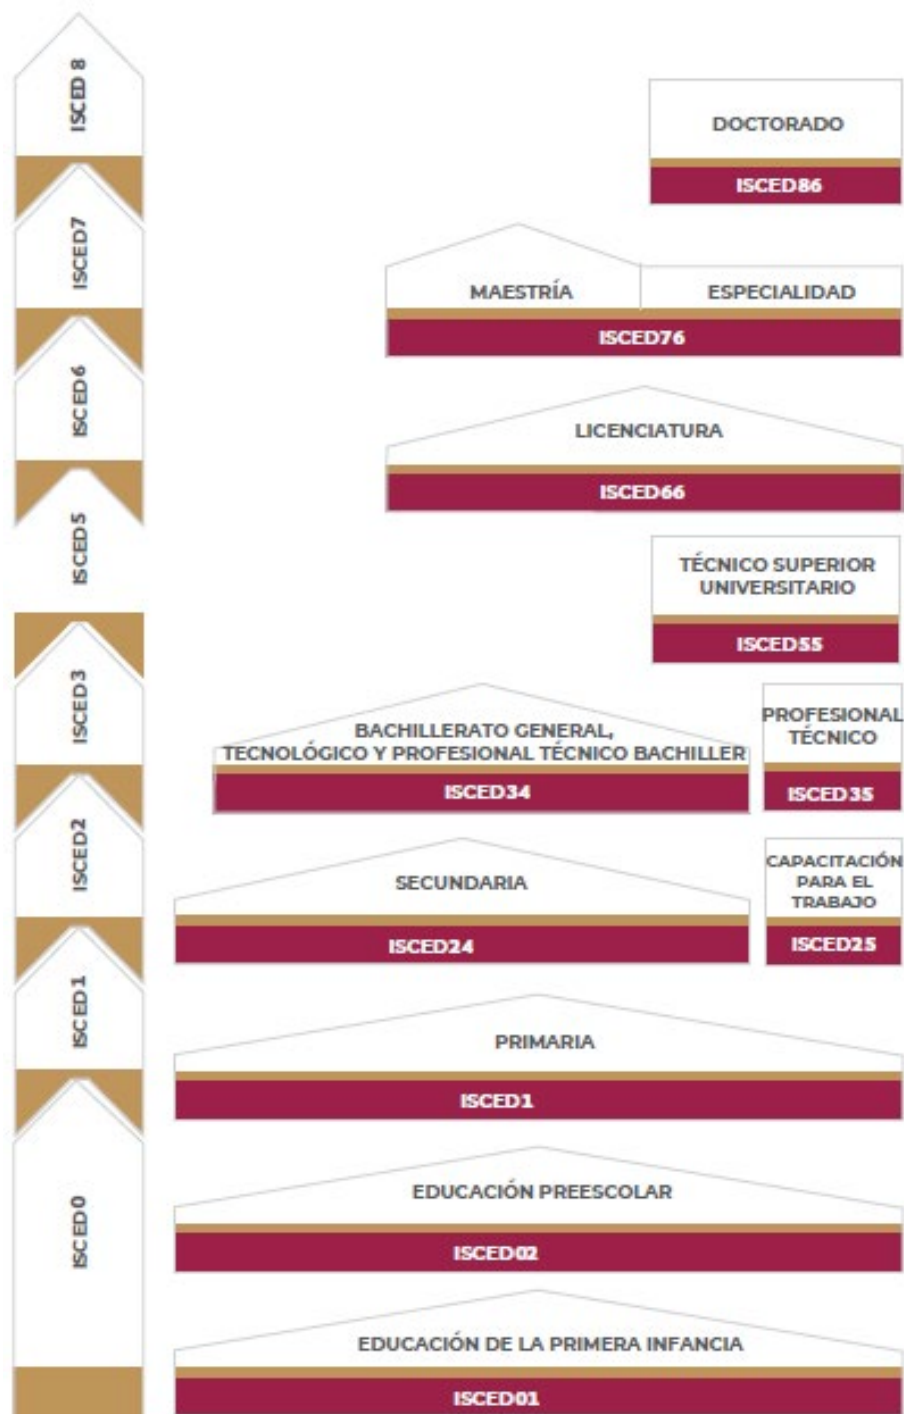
ISCED 8

ISCED7

ISCED6

ISCED5

ISCED3

ISCED2

ISCED1

ISCED0

DOCTORADO
ISCED86

MAESTRÍA
ESPECIALIDAD
ISCED76

LICENCIATURA
ISCED66

TÉCNICO SUPERIOR UNIVERSITARIO
ISCED55

BACHILLERATO GENERAL, TECNOLÓGICO Y PROFESIONAL TÉCNICO BACHILLER
ISCED34

PROFESIONAL TÉCNICO
ISCED35

SECUNDARIA
ISCED24

CAPACITACIÓN PARA EL TRABAJO
ISCED25

PRIMARIA
ISCED1

EDUCACIÓN PREESCOLAR
ISCED02

EDUCACIÓN DE LA PRIMERA INFANCIA
ISCED01